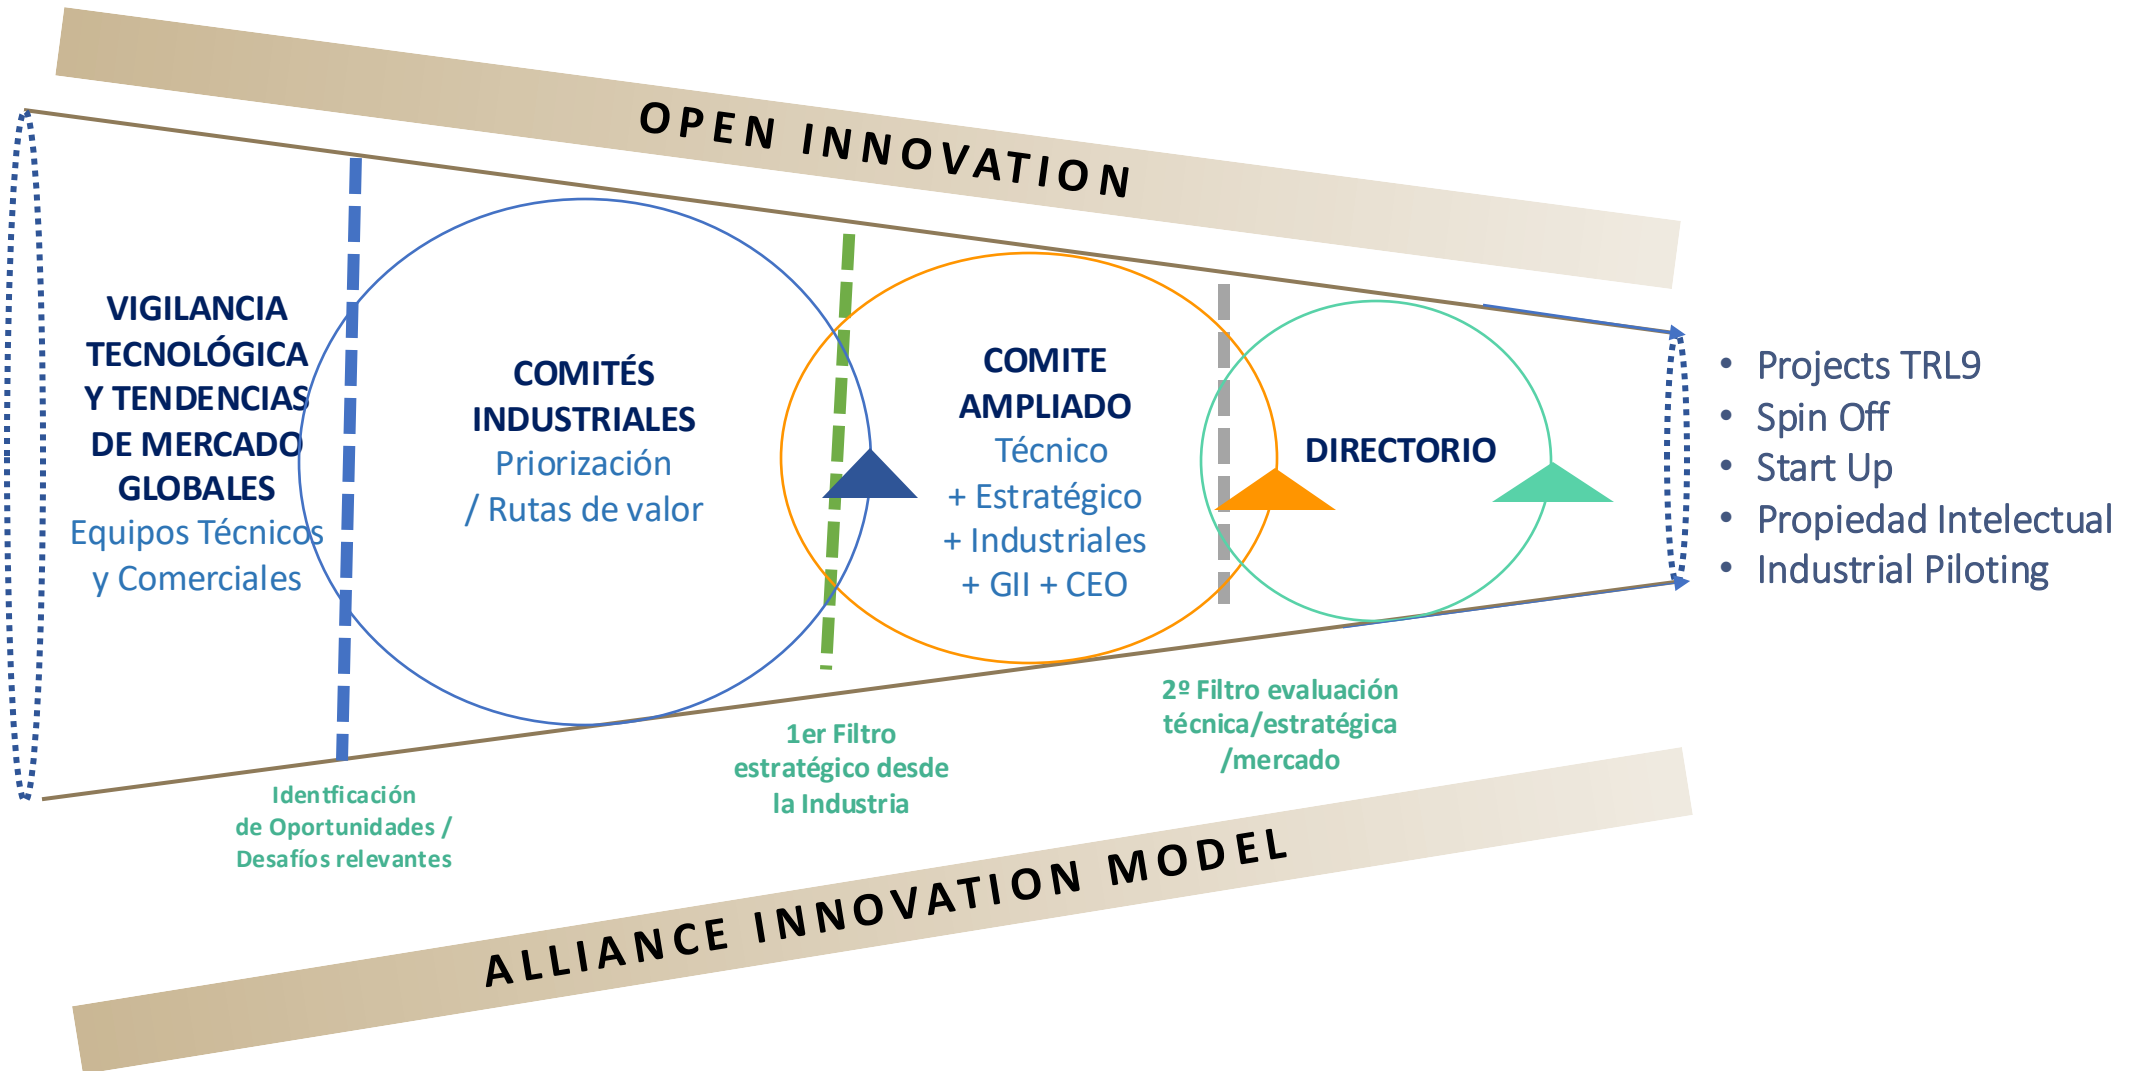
OPEN INNOVATION

VIGILANCIA TECNOLÓGICA Y TENDENCIAS DE MERCADO GLOBALES
Equipos Técnicos y Comerciales

COMITÉS INDUSTRIALES
Priorización / Rutas de valor

COMITE AMPLIADO
Técnico + Estratégico + Industriales + GII + CEO

DIRECTORIO

• Projects TRL9
• Spin Off
• Start Up
• Propiedad Intelectual
• Industrial Piloting

Identficación de Oportunidades / Desafíos relevantes

1er Filtro estratégico desde la Industria

2º Filtro evaluación técnica/estratégica /mercado

ALLIANCE INNOVATION MODEL